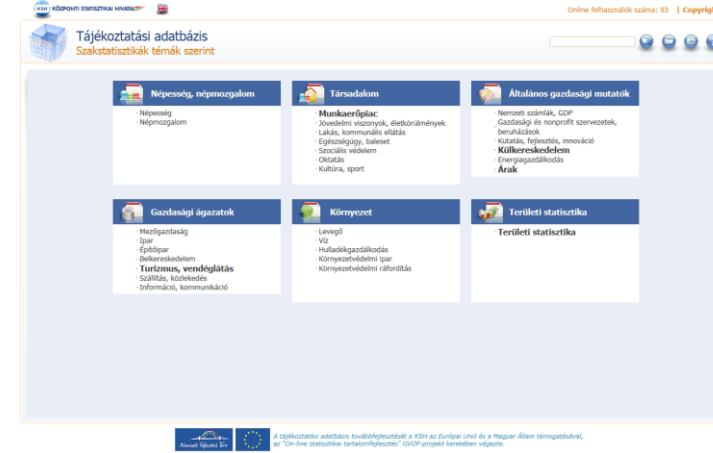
KSH KÖZPONTI STATISZTIKAI HIVATAL

Online felhasználók száma: 93 | Copyrig

Tájékoztatási adatbázis
Szakstatisztikák témák szerint

Népesség, népmozgalom
Népesség
Népmozgalom

Társadalom
Munkaerőpiac
Jövedelmi viszonyok, életkörülmények
Lakás, kommunális ellátás
Egészségügy, baleset
Szociális védelem
Oktatás
Kultúra, sport

Általános gazdasági mutatók
Nemzeti számlák, GDP
Gazdasági és nonprofit szervezetek, beruházások
Kutatás, fejlesztés, innováció
Külkereskedelem
Energiagazdálkodás
Árak

Gazdasági ágazatok
Mezőgazdaság
Ipar
Építőipar
Belkereskedelem
Turizmus, vendéglátás
Szállítás, közlekedés
Információ, kommunikáció

Környezet
Levegő
Víz
Hulladékgazdálkodás
Környezetvédelmi ipar
Környezetvédelmi ráfordítás

Területi statisztika
Területi statisztika

Nemzeti Fejlesztési Terv

A tájékoztatási adatbázis továbbfejlesztését a KSH az Európai Unió és a Magyar Állam támogatásával, az "On-line statisztikai tartalomfejlesztés" GVOP-projekt keretében végezte.